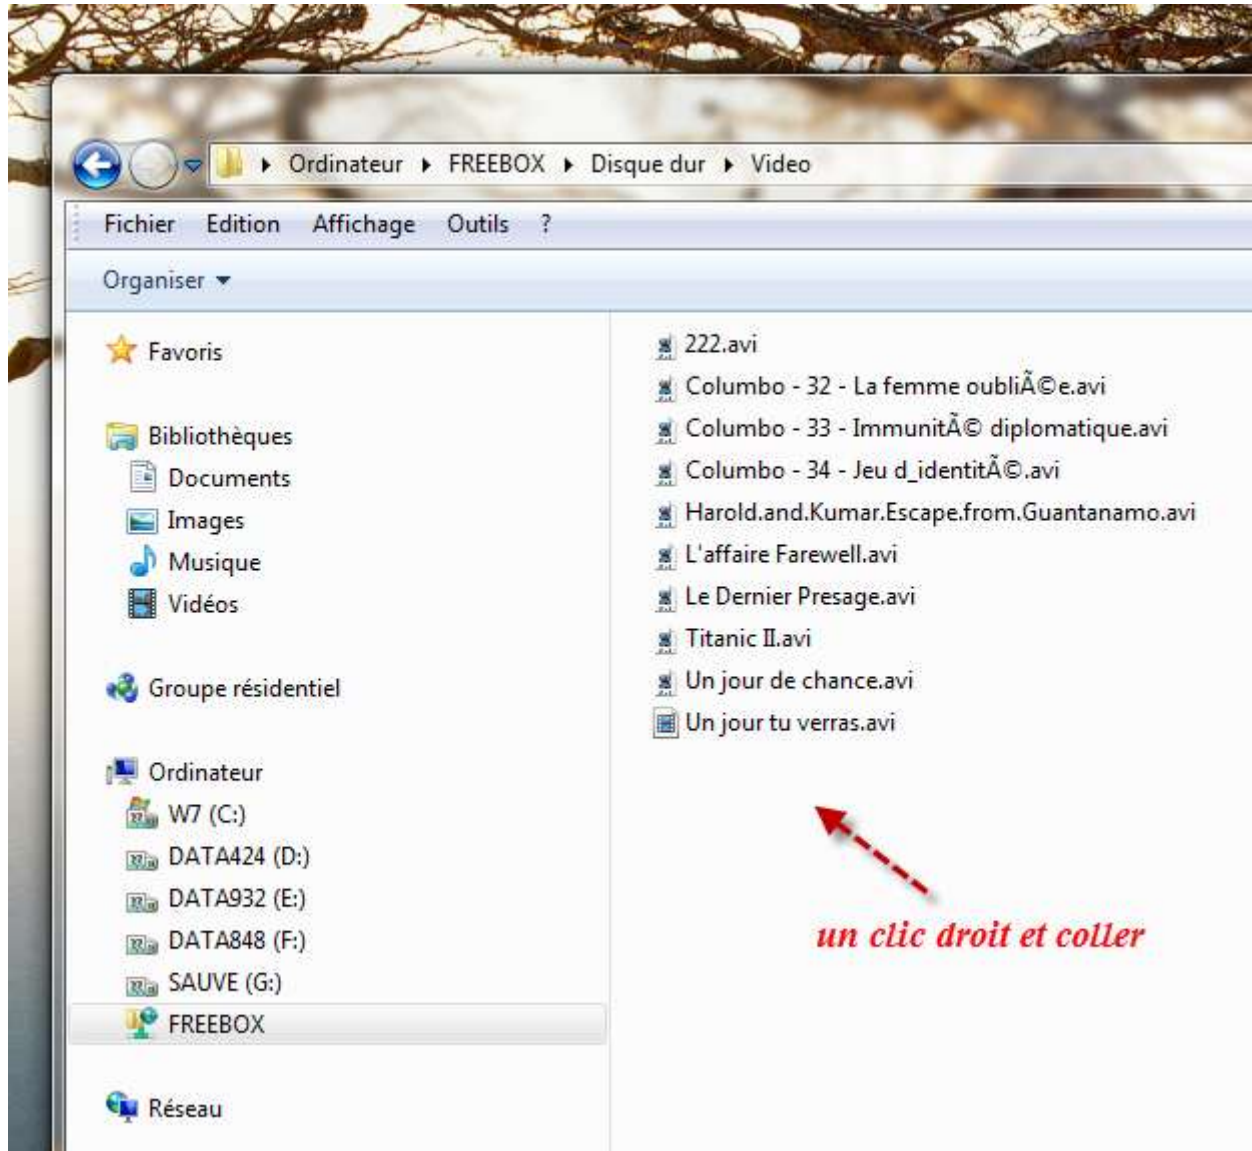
Ordinateur ▸ FREEBOX ▸ Disque dur ▸ Video

Fichier Edition Affichage Outils ?

Organiser ▾

Favoris

Bibliothèques
Documents
Images
Musique
Vidéos

Groupe résidentiel

Ordinateur
W7 (C:)
DATA424 (D:)
DATA932 (E:)
DATA848 (F:)
SAUVE (G:)
FREEBOX

Réseau

222.avi
Columbo - 32 - La femme oubliÃ©e.avi
Columbo - 33 - ImmunitÃ© diplomatique.avi
Columbo - 34 - Jeu d_identitÃ©.avi
Harold.and.Kumar.Escape.from.Guantanamo.avi
L'affaire Farewell.avi
Le Dernier Presage.avi
Titanic II.avi
Un jour de chance.avi
Un jour tu verras.avi

un clic droit et coller